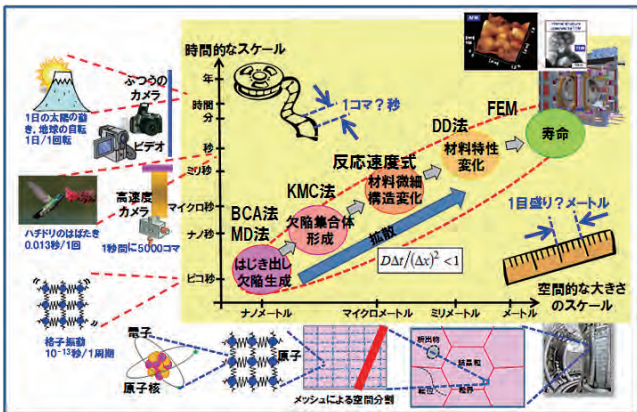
時間的なスケール

年
時間
分
秒
ミリ秒
マイクロ秒
ナノ秒
ピコ秒

ふつうのカメラ
ビデオ
1日の太陽の動き、地球の自転 1日/1回転
高速度カメラ
1秒間に5000コマ
ハチドリのはばたき 0.013秒/1回
格子振動 $10^{-13}$秒/1周期

1コマ？秒

FEM
DD法
反応速度式
KMC法
BCA法
MD法

寿命
材料特性変化
材料微細構造変化
欠陥集合体形成
はじき出し欠陥生成

拡散
$D\Delta t/(\Delta x)^2 < 1$

1目盛り？メートル

空間的な大きさのスケール

ナノメートル
マイクロメートル
ミリメートル
メートル

電子
原子核
原子
メッシュによる空間分割